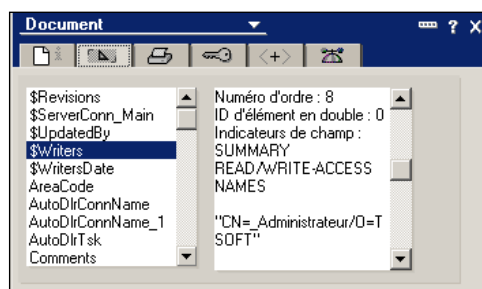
Document

? X

$Revisions
$ServerConn_Main
$UpdatedBy
$Writers
$WritersDate
AreaCode
AutoDlrConnName
AutoDlrConnName_1
AutoDlrTsk
Comments

Numéro d'ordre : 8
ID d'élément en double : 0
Indicateurs de champ :
SUMMARY
READ/WRITE-ACCESS
NAMES

"CN=_Administrateur/O=TSOFT"